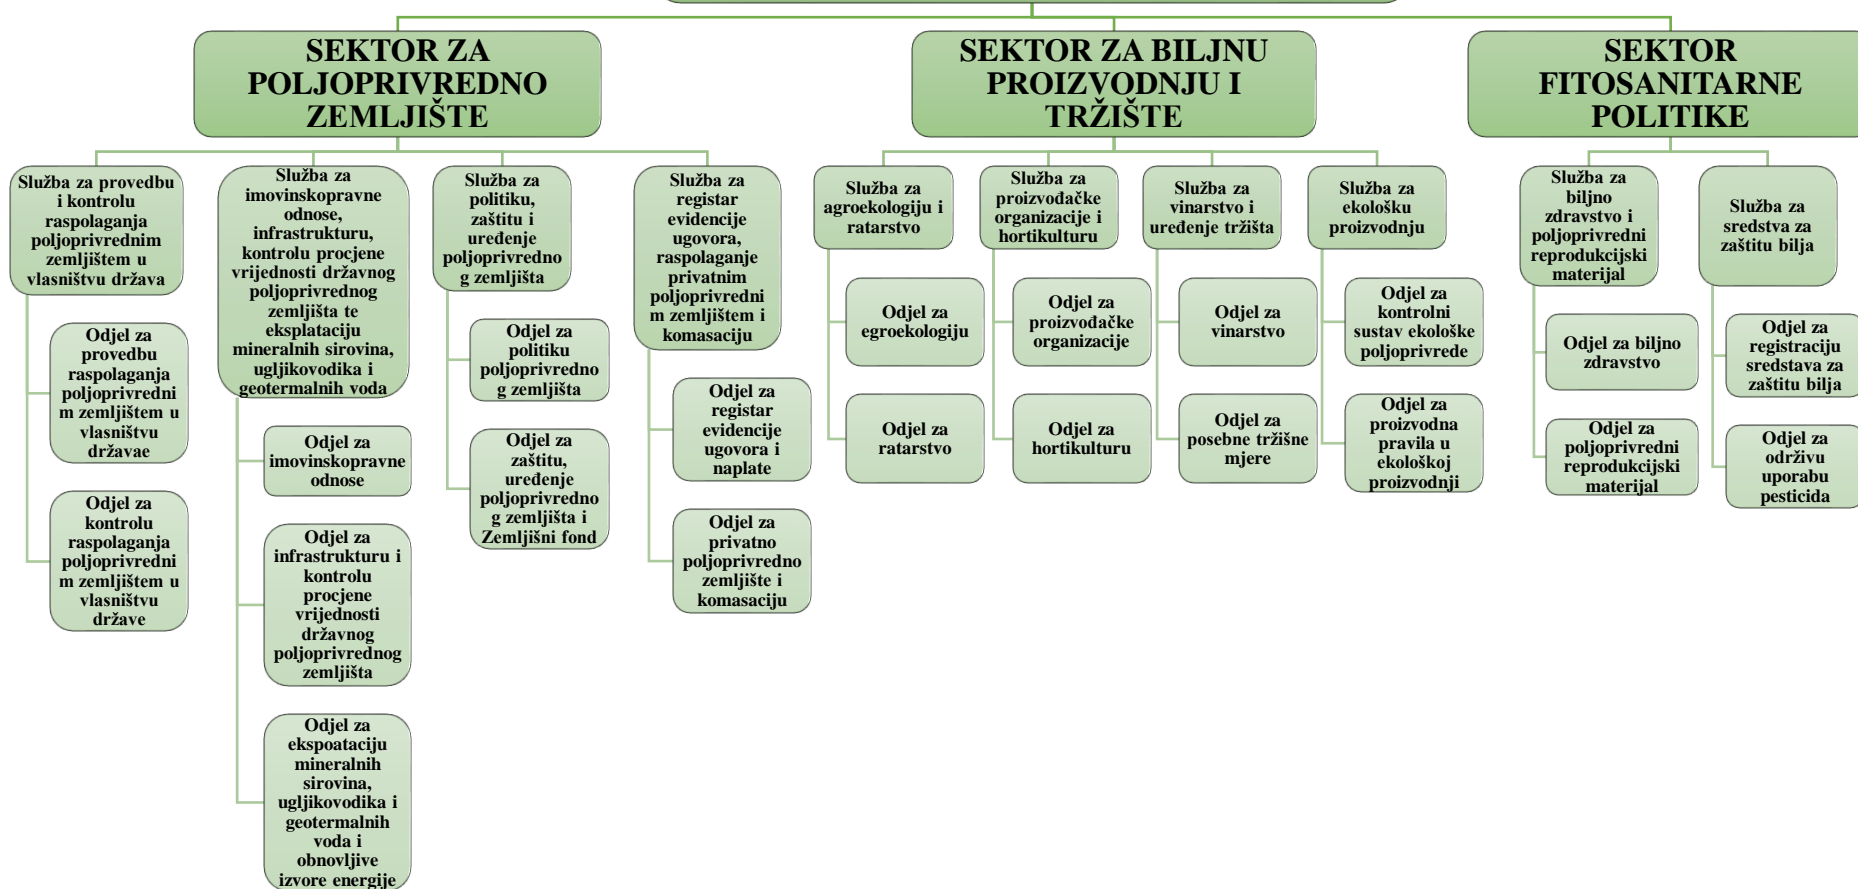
SEKTOR ZA POLJOPRIVREDNO ZEMLJIŠTE

Služba za provedbu i kontrolu raspolaganja poljoprivrednim zemljištem u vlasništvu država

Odjel za provedbu raspolaganja poljoprivrednim zemljištem u vlasništvu državae

Odjel za kontrolu raspolaganja poljoprivrednim zemljištem u vlasništvu države

Služba za imovinskopravne odnose, infrastrukturu, kontrolu procjene vrijednosti državnog poljoprivrednog zemljišta te eksplataciju mineralnih sirovina, ugljikovodika i geotermalnih voda

Odjel za imovinskopravne odnose

Odjel za infrastrukturu i kontrolu procjene vrijednosti državnog poljoprivrednog zemljišta

Odjel za ekspoataciju mineralnih sirovina, ugljikovodika i geotermalnih voda i obnovljive izvore energije

Služba za politiku, zaštitu i uređenje poljoprivrednog zemljišta

Odjel za politiku poljoprivrednog zemljišta

Odjel za zaštitu, uređenje poljoprivrednog zemljišta i Zemljišni fond

Služba za registar evidencije ugovora, raspolaganje privatnim poljoprivrednim zemljištem i komasaciju

Odjel za registar evidencije ugovora i naplate

Odjel za privatno poljoprivredno zemljište i komasaciju

SEKTOR ZA BILJNU PROIZVODNJU I TRŽIŠTE

Služba za agroekologiju i ratarstvo

Odjel za egroekologiju

Odjel za ratarstvo

Služba za proizvođačke organizacije i hortikulturu

Odjel za proizvođačke organizacije

Odjel za hortikulturu

Služba za vinarstvo i uređenje tržišta

Odjel za vinarstvo

Odjel za posebne tržišne mjere

Služba za ekološku proizvodnju

Odjel za kontrolni sustav ekološke poljoprivrede

Odjel za proizvodna pravila u ekološkoj proizvodnji

SEKTOR FITOSANITARNE POLITIKE

Služba za biljno zdravstvo i poljoprivredni reprodukcijski materijal

Odjel za biljno zdravstvo

Odjel za poljoprivredni reprodukcijski materijal

Služba za sredstva za zaštitu bilja

Odjel za registraciju sredstava za zaštitu bilja

Odjel za održivu uporabu pesticida